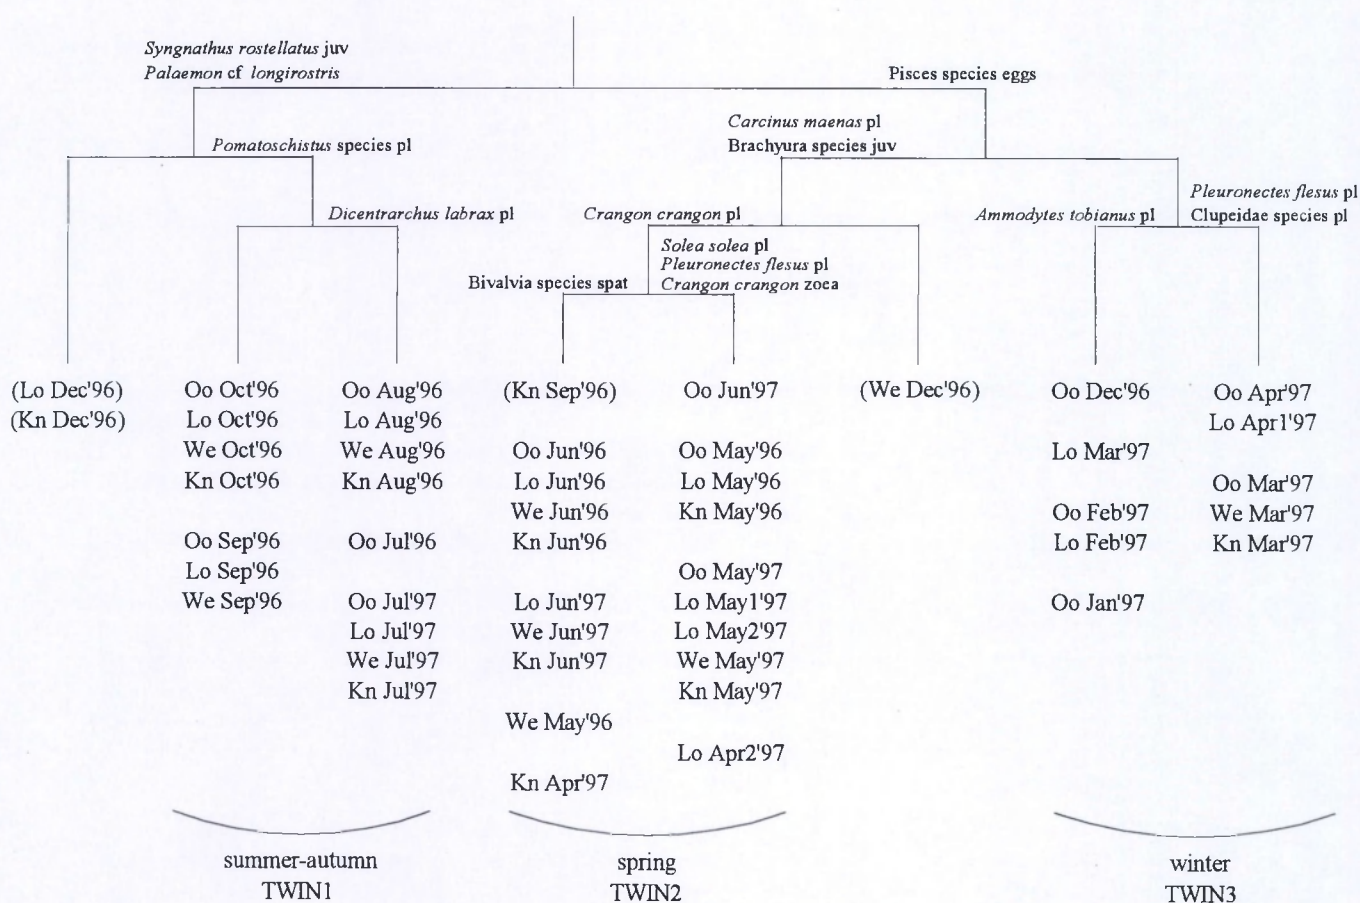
Syngnathus rostellatus juv
Palaemon cf longirostris

Pisces species eggs

Pomatoschistus species pl

Carcinus maenas pl
Brachyura species juv

Dicentrarchus labrax pl

Crangon crangon pl

Ammodytes tobianus pl

Pleuronectes flesus pl
Clupeidae species pl

Solea solea pl
Pleuronectes flesus pl
Crangon crangon zoea

Bivalvia species spat

(Lo Dec'96)
(Kn Dec'96)

Oo Oct'96
Lo Oct'96
We Oct'96
Kn Oct'96

Oo Sep'96
Lo Sep'96
We Sep'96

Oo Aug'96
Lo Aug'96
We Aug'96
Kn Aug'96

Oo Jul'96

Oo Jul'97
Lo Jul'97
We Jul'97
Kn Jul'97

(Kn Sep'96)

Oo Jun'96
Lo Jun'96
We Jun'96
Kn Jun'96

Lo Jun'97
We Jun'97
Kn Jun'97

We May'96

Kn Apr'97

Oo Jun'97

Oo May'96
Lo May'96
Kn May'96

Oo May'97
Lo May1'97
Lo May2'97
We May'97
Kn May'97

Lo Apr2'97

(We Dec'96)

Oo Dec'96

Lo Mar'97

Oo Feb'97
Lo Feb'97

Oo Jan'97

Oo Apr'97
Lo Apr1'97

Oo Mar'97
We Mar'97
Kn Mar'97

summer-autumn
TWIN1

spring
TWIN2

winter
TWIN3